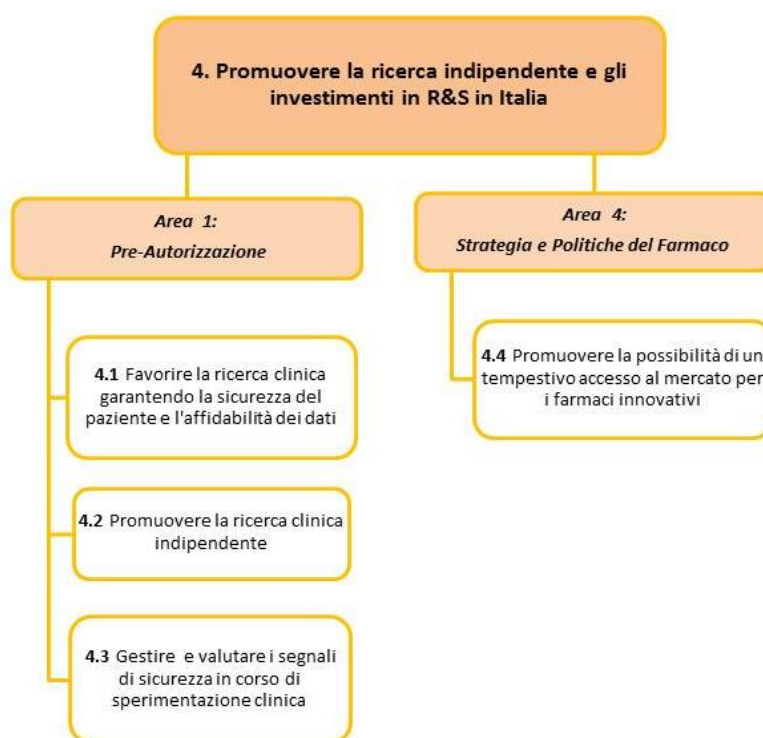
4. Promuovere la ricerca indipendente e gli investimenti in R&S in Italia

Area 1:
Pre-Autorizzazione

4.1 Favorire la ricerca clinica garantendo la sicurezza del paziente e l'affidabilità dei dati

4.2 Promuovere la ricerca clinica indipendente

4.3 Gestire e valutare i segnali di sicurezza in corso di sperimentazione clinica

Area 4:
Strategia e Politiche del Farmaco

4.4 Promuovere la possibilità di un tempestivo accesso al mercato per i farmaci innovativi